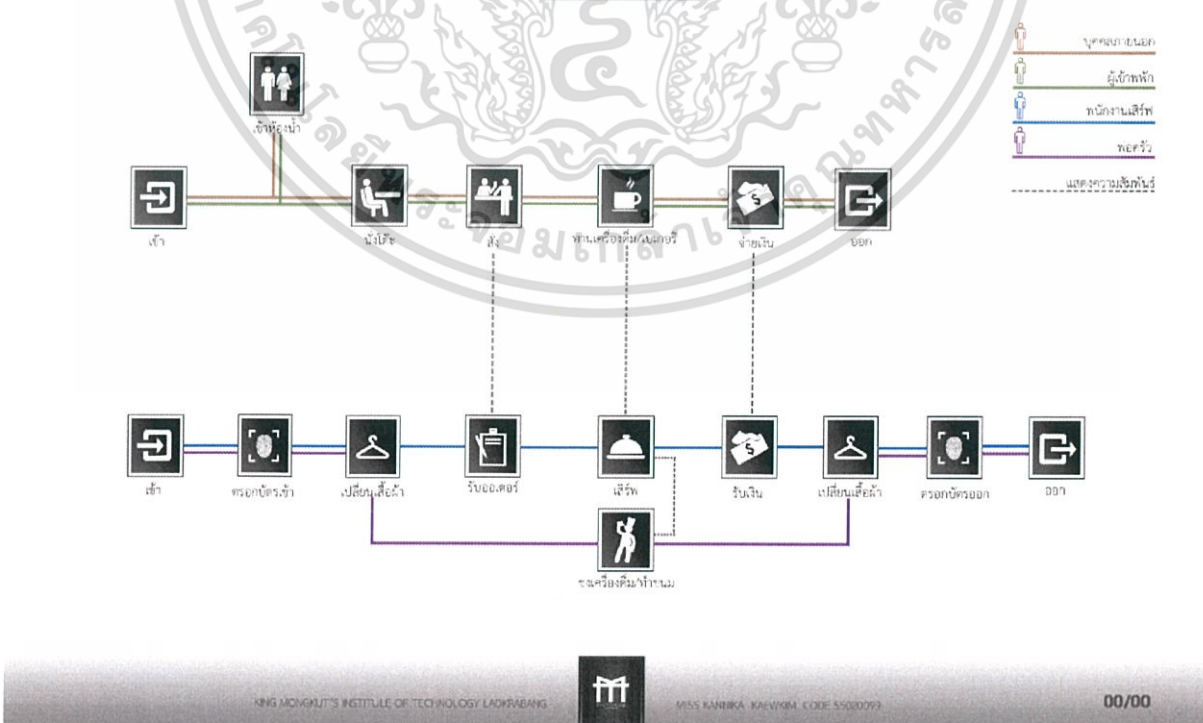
บุคคลภายนอก
ผู้เข้าพัก
พนักงานเสิร์ฟ
พ่อครัว
แสดงความสัมพันธ์

เข้าห้องน้ำ

เข้า
นั่งโต๊ะ
สั่ง
ทานเครื่องดื่ม/เบเกอรี่
จ่ายเงิน
ออก

เข้า
ตรอกบัตรเข้า
เปลี่ยนเสื้อผ้า
รับออเดอร์
เสิร์ฟ
รับเงิน
เปลี่ยนเสื้อผ้า
ตรอกบัตรออก
ออก

ชงเครื่องดื่ม/ทำขนม

KING MONGKUT'S INSTITUTE OF TECHNOLOGY LADKRABANG
MISS KANNIKA KAEWKIM CODE 55020093
00/00